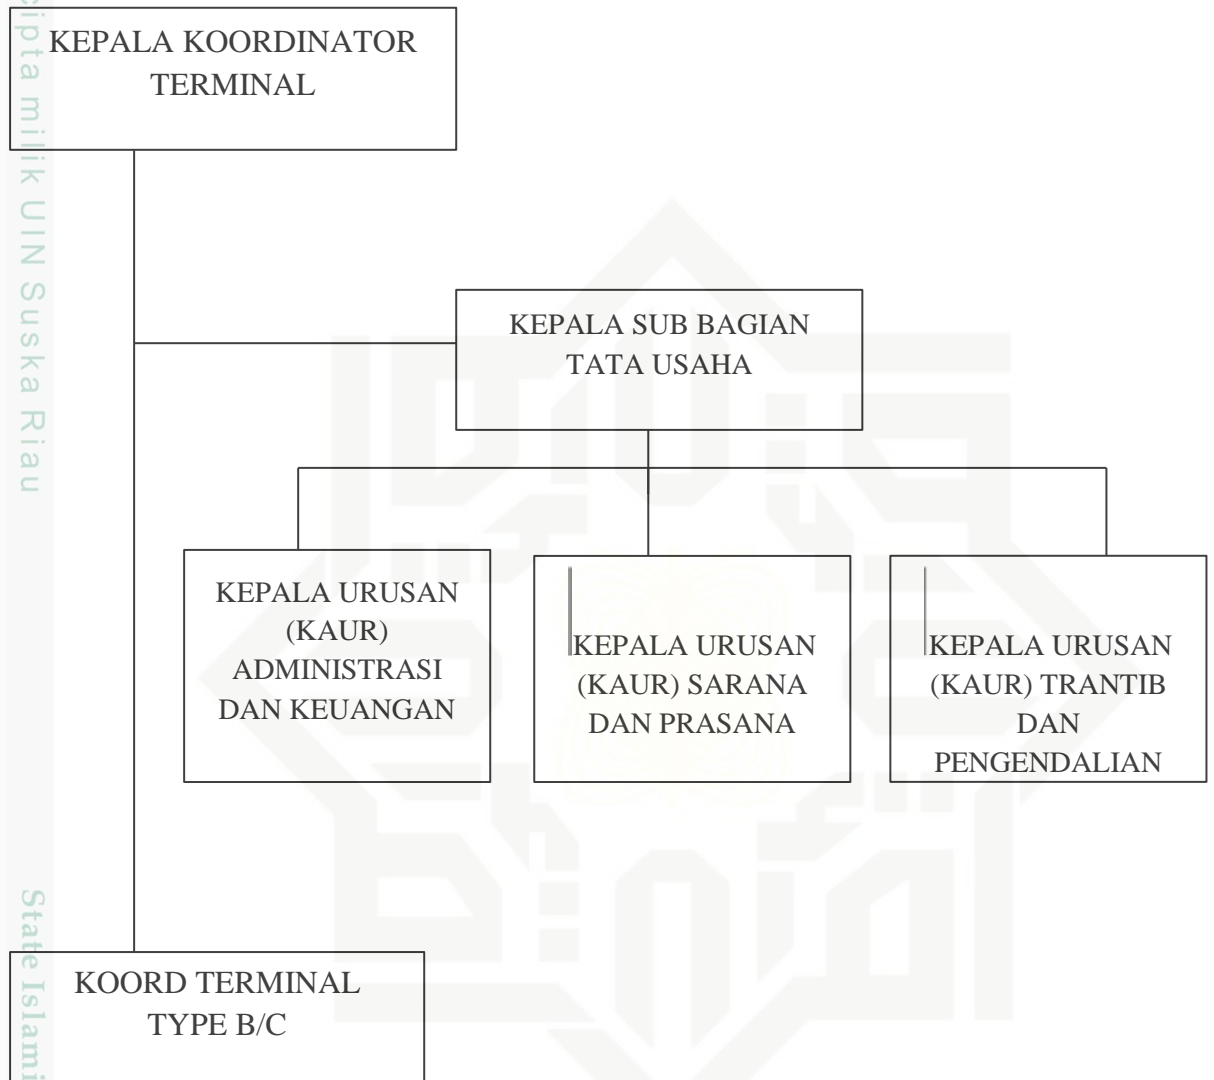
Hak Cipta milik UIN Suska Riau

KEPALA KOORDINATOR TERMINAL

KEPALA SUB BAGIAN TATA USAHA

KEPALA URUSAN (KAUR) ADMINISTRASI DAN KEUANGAN

KEPALA URUSAN (KAUR) SARANA DAN PRASANA

KEPALA URUSAN (KAUR) TRANTIB DAN PENGENDALIAN

KOORD TERMINAL TYPE B/C

State Islami